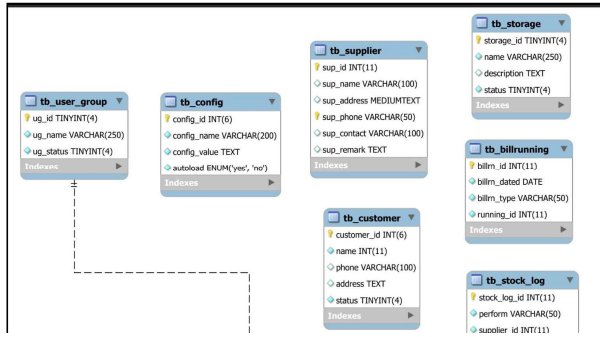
tb_user_group
ug_id TINYINT(4)
ug_name VARCHAR(250)
ug_status TINYINT(4)
Indexes

tb_config
config_id INT(6)
config_name VARCHAR(200)
config_value TEXT
autoload ENUM('yes', 'no')
Indexes

tb_supplier
sup_id INT(11)
sup_name VARCHAR(100)
sup_address MEDIUMTEXT
sup_phone VARCHAR(50)
sup_contact VARCHAR(100)
sup_remark TEXT
Indexes

tb_storage
storage_id TINYINT(4)
name VARCHAR(250)
description TEXT
status TINYINT(4)
Indexes

tb_billrunning
billrn_id INT(11)
billrn_dated DATE
billrn_type VARCHAR(50)
running_id INT(11)
Indexes

tb_customer
customer_id INT(6)
name INT(11)
phone VARCHAR(100)
address TEXT
status TINYINT(4)
Indexes

tb_stock_log
stock_log_id INT(11)
perform VARCHAR(50)
supplier_id INT(11)